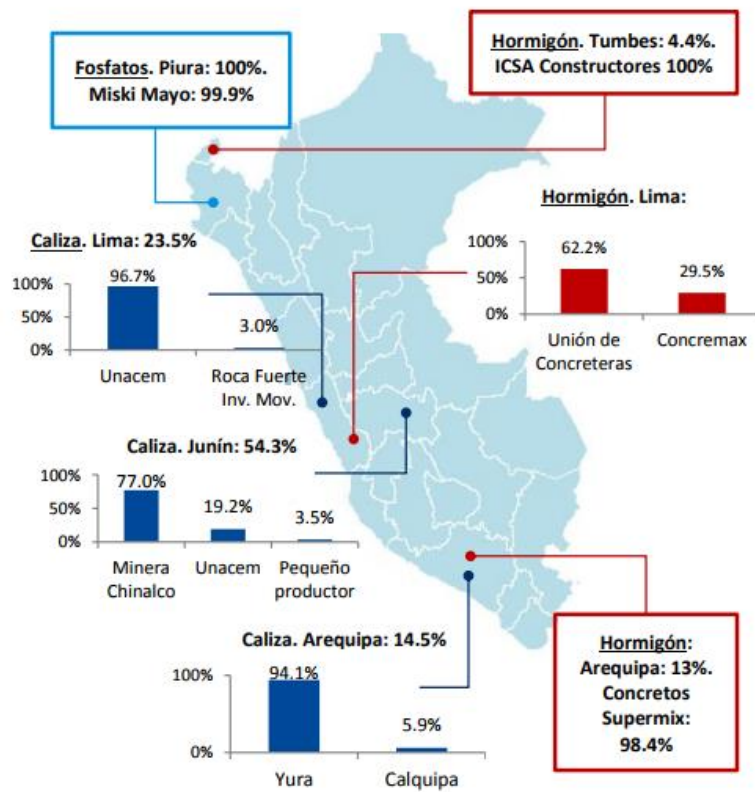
Fosfatos. Piura: 100%.
Miski Mayo: 99.9%

Hormigón. Tumbes: 4.4%.
ICSA Constructores 100%

Hormigón. Lima:

100%
50%
0%
62.2%
29.5%
Unión de Concreteras
Concremax

Caliza. Lima: 23.5%

100%
50%
0%
96.7%
3.0%
Unacem
Roca Fuerte Inv. Mov.

Caliza. Junín: 54.3%

100%
50%
0%
77.0%
19.2%
3.5%
Minera Chinalco
Unacem
Pequeño productor

Caliza. Arequipa: 14.5%

100%
0%
94.1%
5.9%
Yura
Calquipa

Hormigón:
Arequipa: 13%.
Concretos Supermix:
98.4%